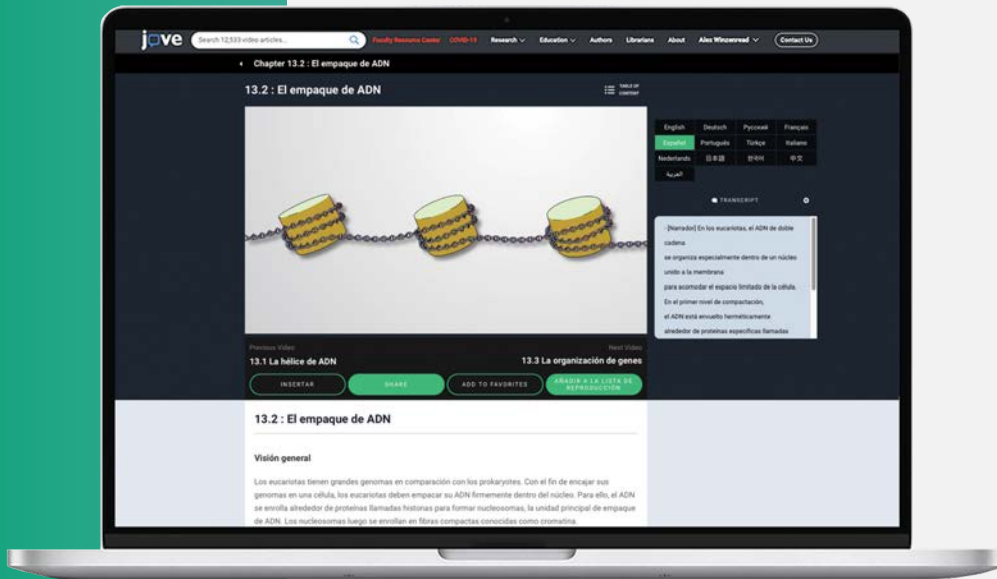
jove Search 12,533 video articles... Faculty Resource Center COVID-19 Research Education Authors Librarians About Alex Winzenread Contact Us

Chapter 13.2 : El empaque de ADN

13.2 : El empaque de ADN

TABLE OF CONTENT

| English | Deutsch | Русский | Français |
|---|---|---|---|
| Español | Português | Türkçe | Italiano |
| Nederlands | 日本語 | 한국어 | 中文 |
| العربية | | | |

TRANSCRIPT

- [Narrador] En los eucariotas, el ADN de doble cadena

se organiza especialmente dentro de un núcleo

unido a la membrana

para acomodar el espacio limitado de la célula.

En el primer nivel de compactación,

el ADN está envuelto herméticamente

alrededor de proteínas específicas llamadas

Previous Video
13.1 La hélice de ADN

Next Video
13.3 La organización de genes

INSERTAR SHARE ADD TO FAVORITES AÑADIR A LA LISTA DE REPRODUCCIÓN

13.2 : El empaque de ADN

Visión general

Los eucariotas tienen grandes genomas en comparación con los prokaryotes. Con el fin de encajar sus genomas en una célula, los eucariotas deben empacar su ADN firmemente dentro del núcleo. Para ello, el ADN se enrolla alrededor de proteínas llamadas histonas para formar nucleosomas, la unidad principal de empaque de ADN. Los nucleosomas luego se enrollan en fibras compactas conocidas como cromatina.